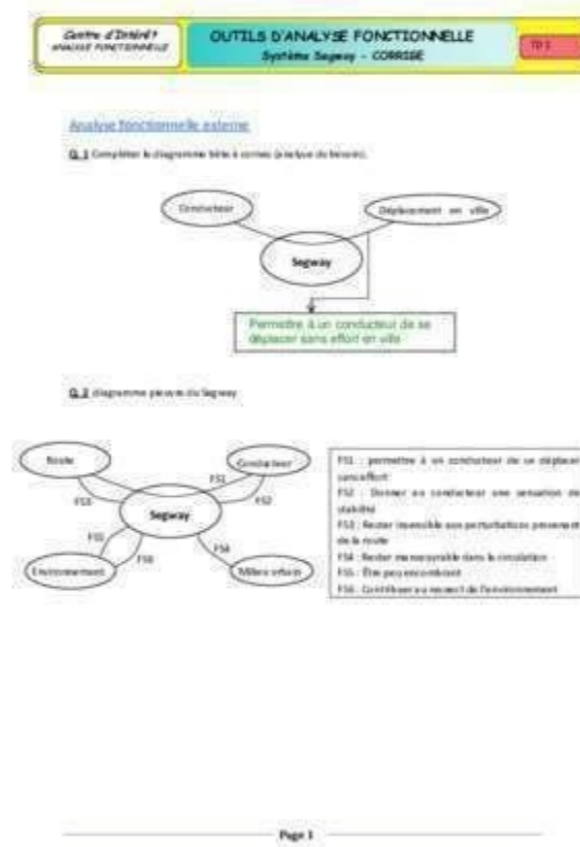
Centre d'Intérêt
ANALYSE FONCTIONNELLE

OUTILS D'ANALYSE FONCTIONNELLE
Système Segway - CORRIGE

TD 1

Analyse fonctionnelle externe

Q.1 Compléter le diagramme bête à cornes (analyse du besoin).

Conducteur

Déplacement en ville

Segway

Permettre à un conducteur de se déplacer sans effort en ville

Q.2 diagramme pieuvre du Segway

Route

Conducteur

Segway

Environnement

Milieu urbain

FS1

FS2

FS3

FS4

FS5

FS6

FS1 : permettre à un conducteur de se déplacer sans effort

FS2 : Donner au conducteur une sensation de stabilité

FS3 : Rester insensible aux perturbations provenant de la route

FS4 : Rester manoeuvrable dans la circulation

FS5 : Être peu encombrant

FS6 : Contribuer au respect de l'environnement

Page 1